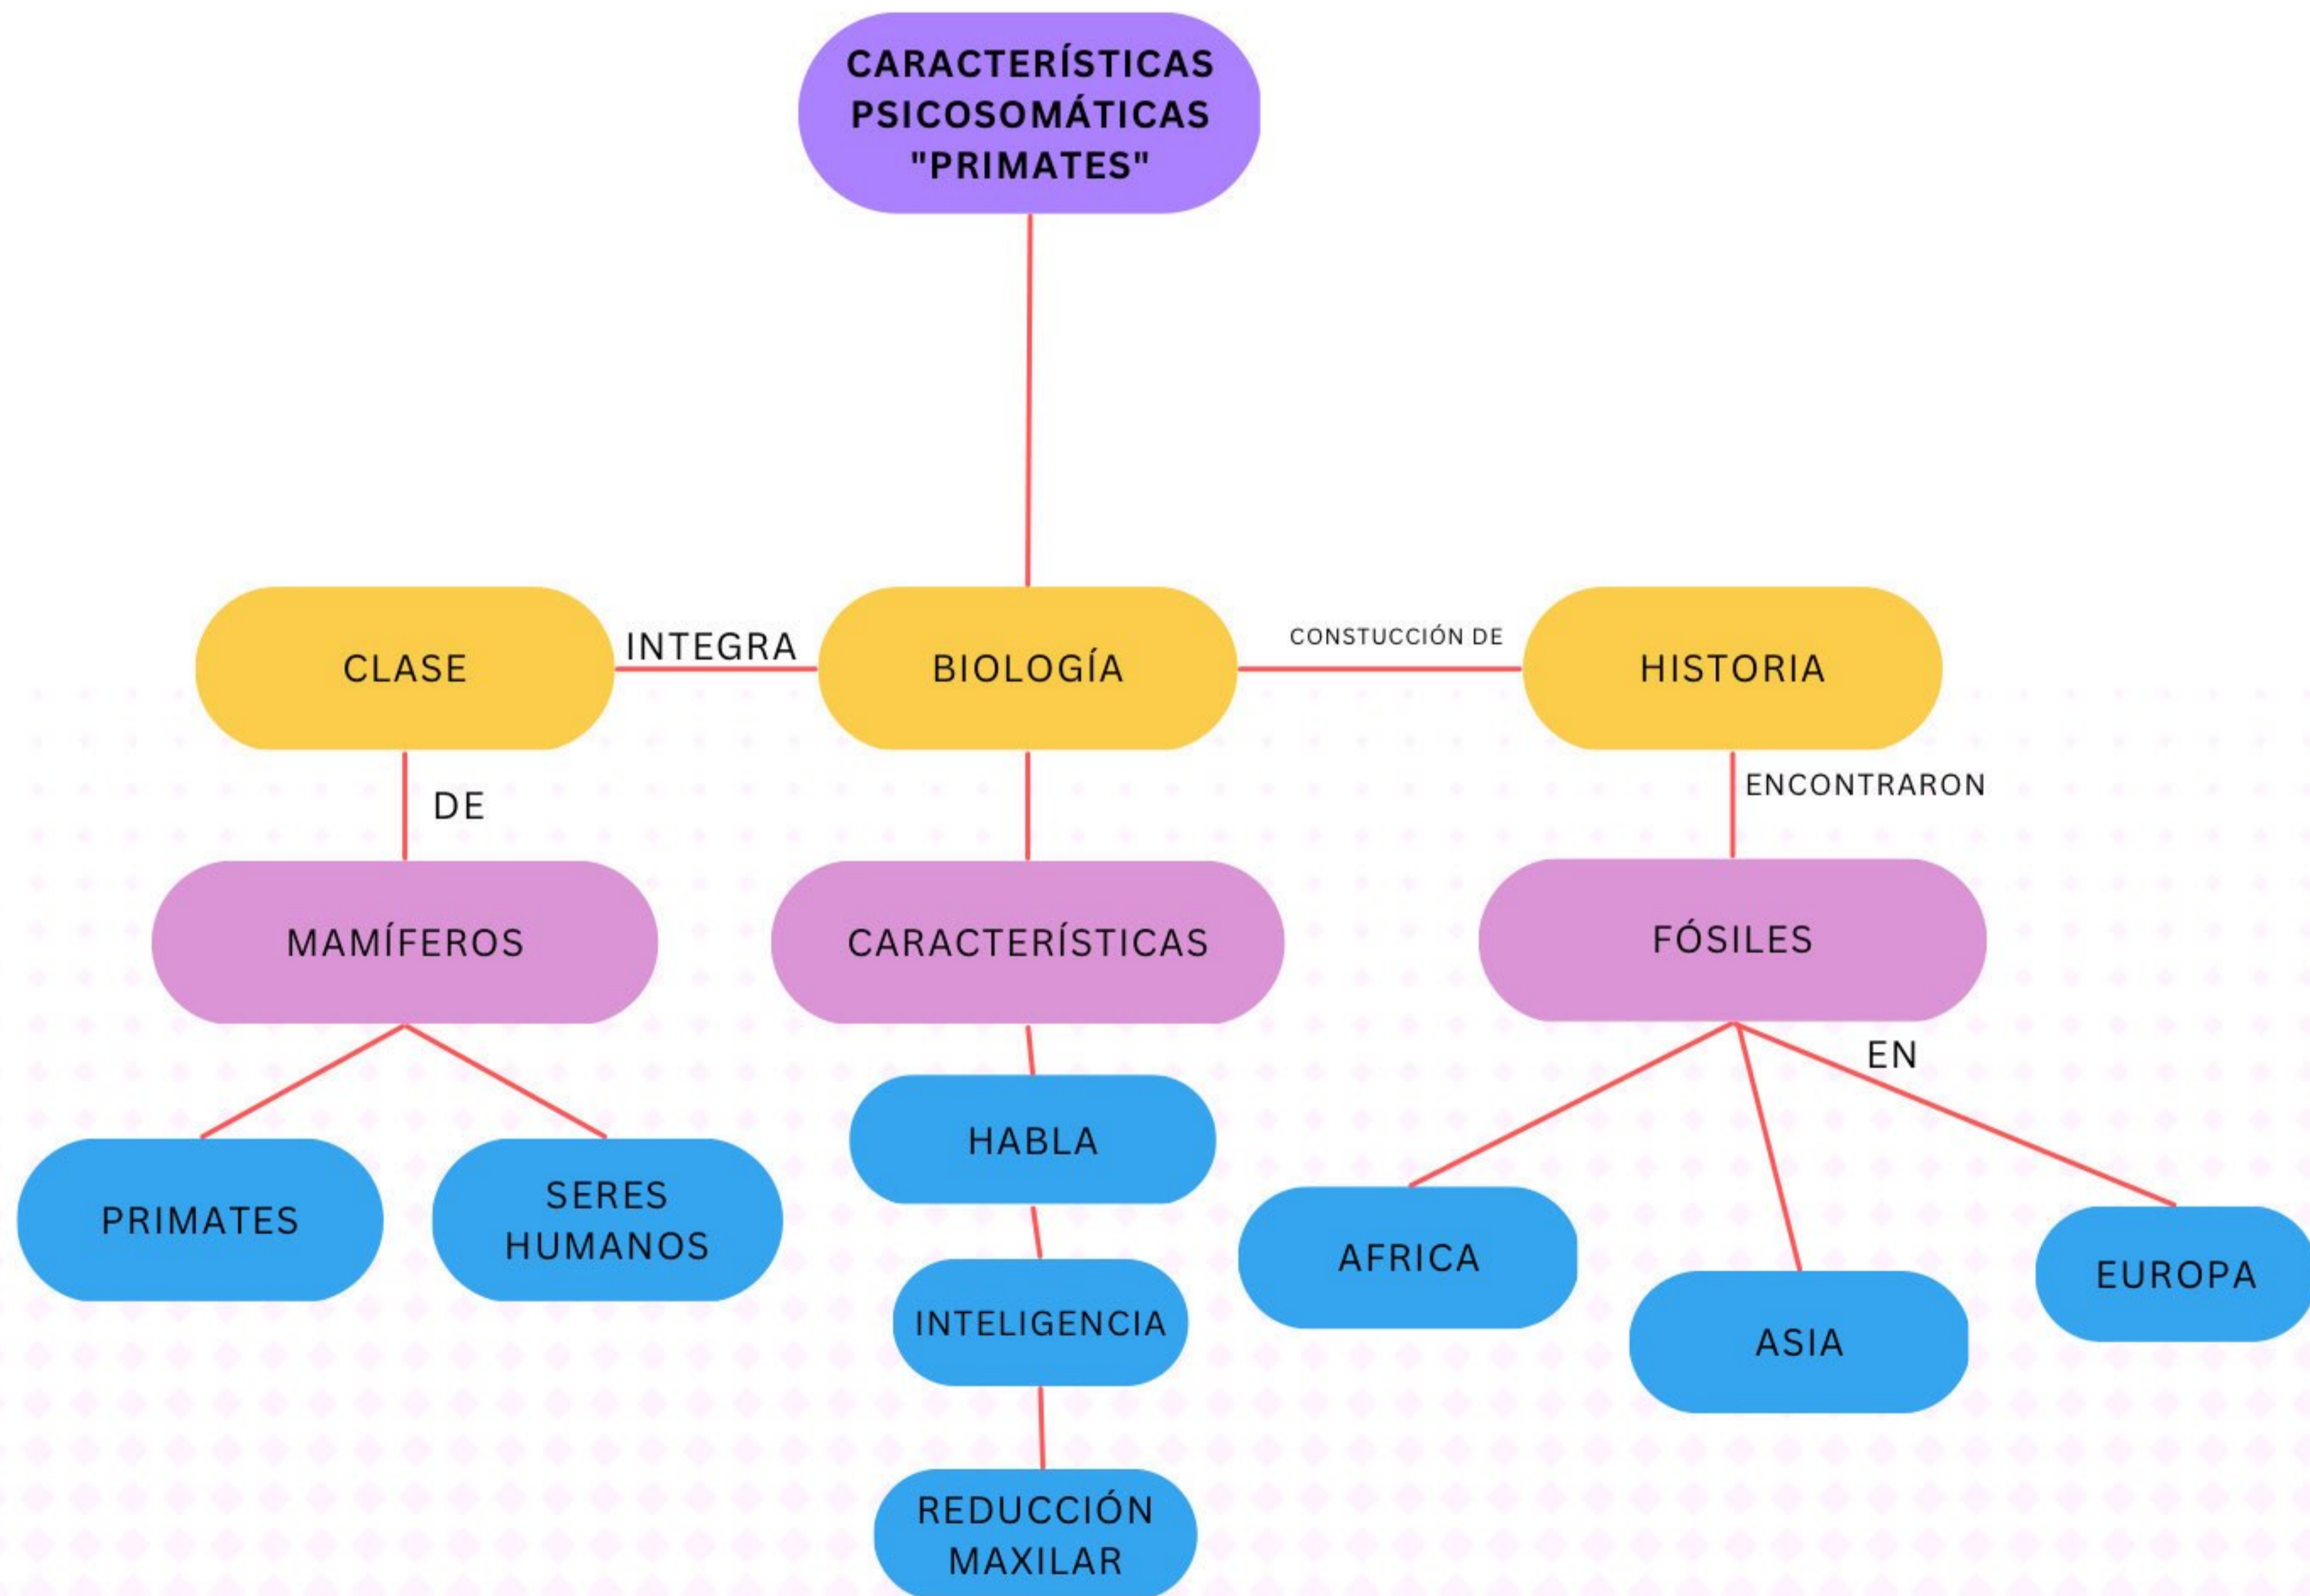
CARACTERÍSTICAS PSICOSOMÁTICAS "PRIMATES"

CLASE

INTEGRA

BIOLOGÍA

CONSTUCCIÓN DE

HISTORIA

DE

ENCONTRARON

MAMÍFEROS

CARACTERÍSTICAS

FÓSILES

EN

PRIMATES

SERES HUMANOS

HABLA

INTELIGENCIA

REDUCCIÓN MAXILAR

AFRICA

ASIA

EUROPA